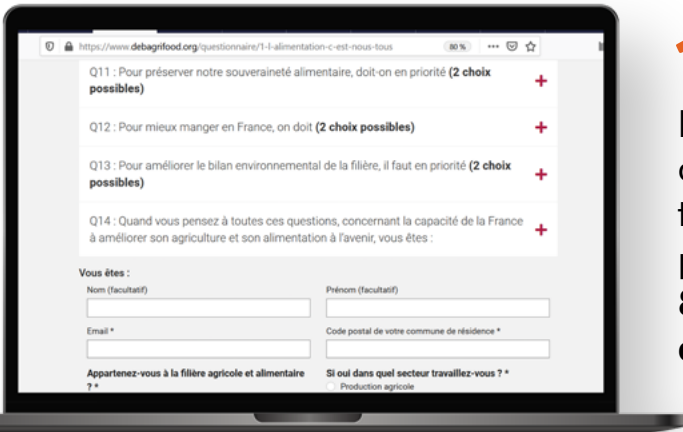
https://www.debagrifood.org/questionnaire/1-l-alimentation-c-est-nous-tous 80 %

Q11 : Pour préserver notre souveraineté alimentaire, doit-on en priorité **(2 choix possibles)** +

Q12 : Pour mieux manger en France, on doit **(2 choix possibles)** +

Q13 : Pour améliorer le bilan environnemental de la filière, il faut en priorité **(2 choix possibles)** +

Q14 : Quand vous pensez à toutes ces questions, concernant la capacité de la France à améliorer son agriculture et son alimentation à l'avenir, vous êtes : +

**Vous êtes :**

Nom (facultatif)

Prénom (facultatif)

Email *

Code postal de votre commune de résidence *

**Appartenez-vous à la filière agricole et alimentaire ? ***

**Si oui dans quel secteur travaillez-vous ? ***

Production agricole